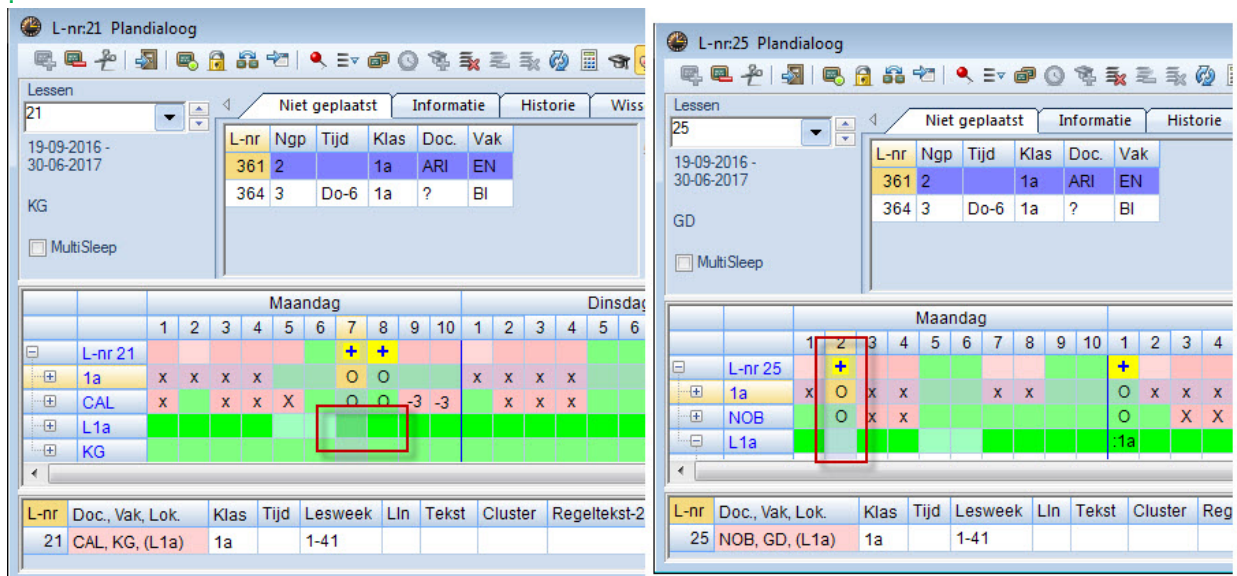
L-nr:21 Plandialoog

Lessen
21

19-09-2016 - 30-06-2017

KG

MultiSleep

Niet geplaatst | Informatie | Historie | Wiss

| L-nr | Ngp | Tijd | Klas | Doc. | Vak |
|---|---|---|---|---|---|
| 361 | 2 | | 1a | ARI | EN |
| 364 | 3 | Do-6 | 1a | ? | BI |

| | Maandag | | | | | | | | | | Dinsdag | | | | | |
|---|---|---|---|---|---|---|---|---|---|---|---|---|---|---|---|---|
| | 1 | 2 | 3 | 4 | 5 | 6 | 7 | 8 | 9 | 10 | 1 | 2 | 3 | 4 | 5 | 6 |
| L-nr 21 | | | | | | | + | + | | | | | | | | |
| 1a | x | x | x | x | | | O | O | | | x | x | x | x | | |
| CAL | x | | x | x | X | | O | O | -3 | -3 | | x | x | x | | |
| L1a | | | | | | | | | | | | | | | | |
| KG | | | | | | | | | | | | | | | | |

| L-nr | Doc., Vak, Lok. | Klas | Tijd | Lesweek | Lln | Tekst | Cluster | Regeltekst-2 |
|---|---|---|---|---|---|---|---|---|
| 21 | CAL, KG, (L1a) | 1a | | 1-41 | | | | |

L-nr:25 Plandialoog

Lessen
25

19-09-2016 - 30-06-2017

GD

MultiSleep

Niet geplaatst | Informatie | Historie

| L-nr | Ngp | Tijd | Klas | Doc. | Vak |
|---|---|---|---|---|---|
| 361 | 2 | | 1a | ARI | EN |
| 364 | 3 | Do-6 | 1a | ? | BI |

| | Maandag | | | | | | | | | | | | | |
|---|---|---|---|---|---|---|---|---|---|---|---|---|---|---|
| | 1 | 2 | 3 | 4 | 5 | 6 | 7 | 8 | 9 | 10 | 1 | 2 | 3 | 4 |
| L-nr 25 | | + | | | | | | | | | + | | | |
| 1a | x | O | x | x | | | x | x | | | O | x | x | x |
| NOB | | O | x | x | | | | | | | O | | X | X |
| L1a | | | | | | | | | | | :1a | | | |

| L-nr | Doc., Vak, Lok. | Klas | Tijd | Lesweek | Lln | Tekst | Cluster | Reg |
|---|---|---|---|---|---|---|---|---|
| 25 | NOB, GD, (L1a) | 1a | | 1-41 | | | | |